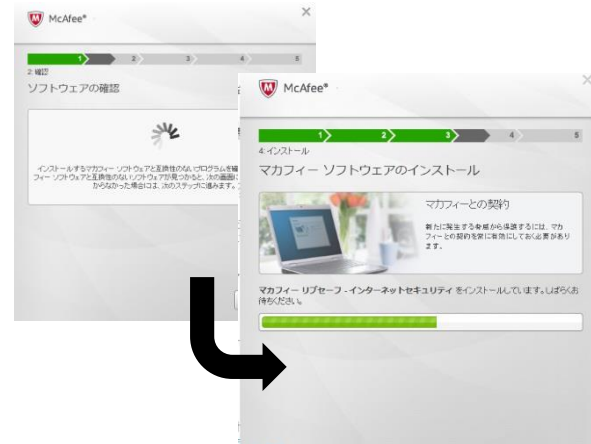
McAfee®

×

1 2 3 4 5

2: 確認

ソフトウェアの確認

インストールするマカフィー ソフトウェアと互換性のないプログラムを確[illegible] フィー ソフトウェアと互換性のないソフトウェアが見つかると、次の画面に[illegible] からなかった場合には、次のステップに進みます。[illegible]

McAfee®

1 2 3 4 5

4: インストール

マカフィー ソフトウェアのインストール

マカフィーとの契約

新たに発生する脅威から保護するには、マカフィーとの契約を常に有効にしておく必要があります。

マカフィー リブセーフ - インターネットセキュリティ をインストールしています。しばらくお待ちください。